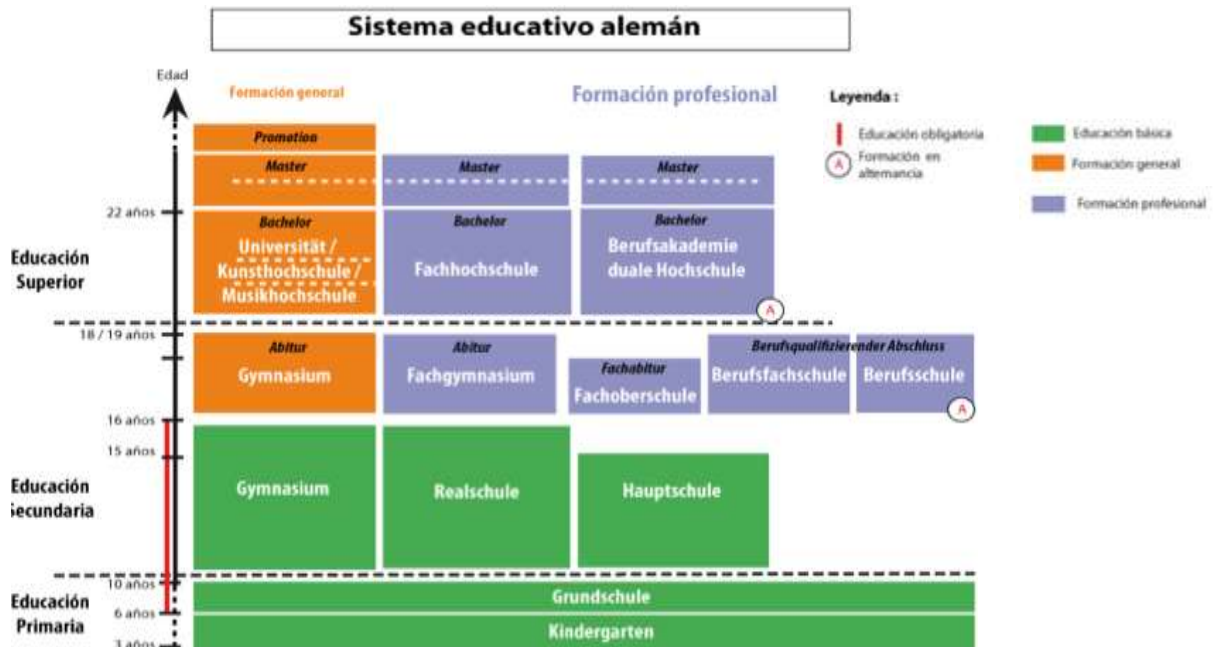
Sistema educativo alemán

Edad

Formación general

Formación profesional

Leyenda :

Educación obligatoria

A Formación en alternancia

Educación básica

Formación general

Formación profesional

Promotion

Master

Master

Master

22 años

Bachelor
Universität / Kunsthochschule / Musikhochschule

Bachelor
Fachhochschule

Bachelor
Berufsakademie duale Hochschule

A

Educación Superior

18 / 19 años

Abitur
Gymnasium

Abitur
Fachgymnasium

Fachabitur
Fachoberschule

Berufsqualifizierender Abschluss
Berufsfachschule

Berufsschule

A

16 años

15 años

Gymnasium

Realschule

Hauptschule

Educación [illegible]ecundaria

10 años

Grundschule

6 años

Kindergarten

3 años

Educación Primaria